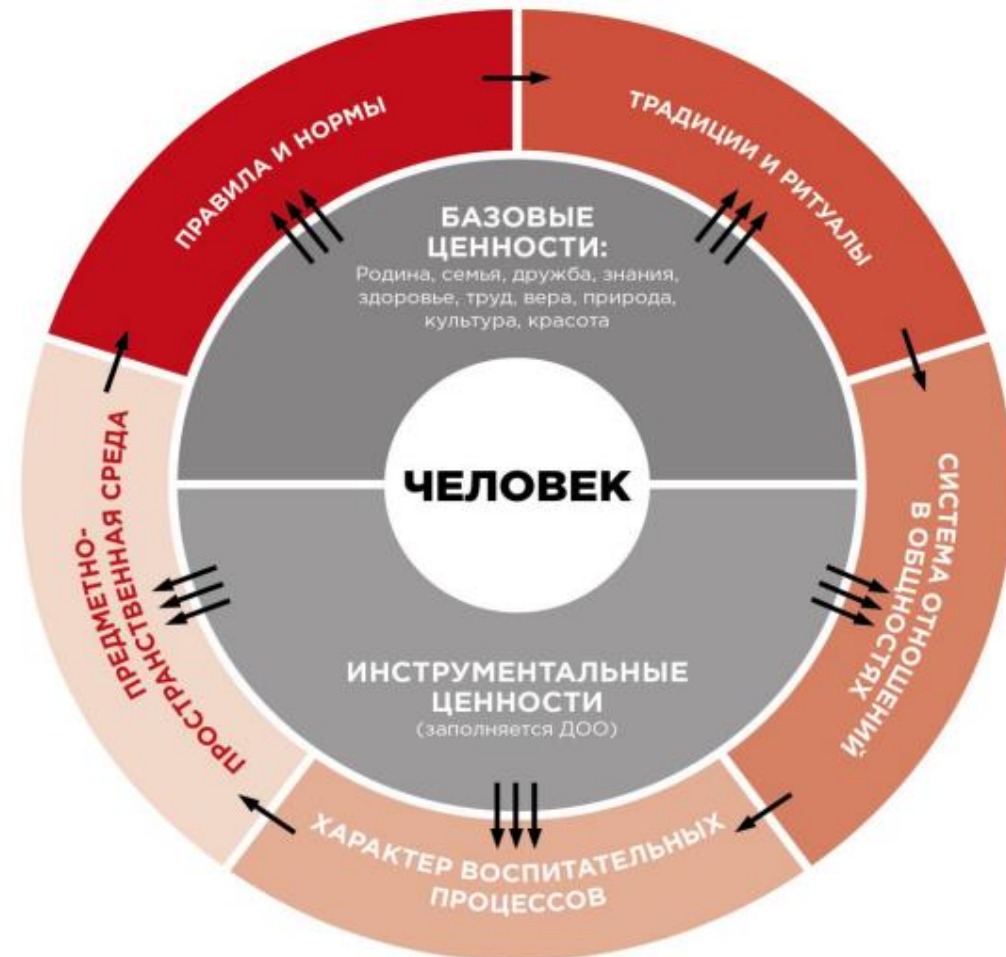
ПРАВИЛА И НОРМЫ

ТРАДИЦИИ И РИТУАЛЫ

БАЗОВЫЕ ЦЕННОСТИ:
Родина, семья, дружба, знания, здоровье, труд, вера, природа, культура, красота

ЧЕЛОВЕК

СИСТЕМА ОТНОШЕНИЙ В ОБЩНОСТЯХ

ИНСТРУМЕНТАЛЬНЫЕ ЦЕННОСТИ
(заполняется ДОО)

ХАРАКТЕР ВОСПИТАТЕЛЬНЫХ ПРОЦЕССОВ

ПРЕДМЕТНО-ПРОСТРАНСТВЕННАЯ СРЕДА